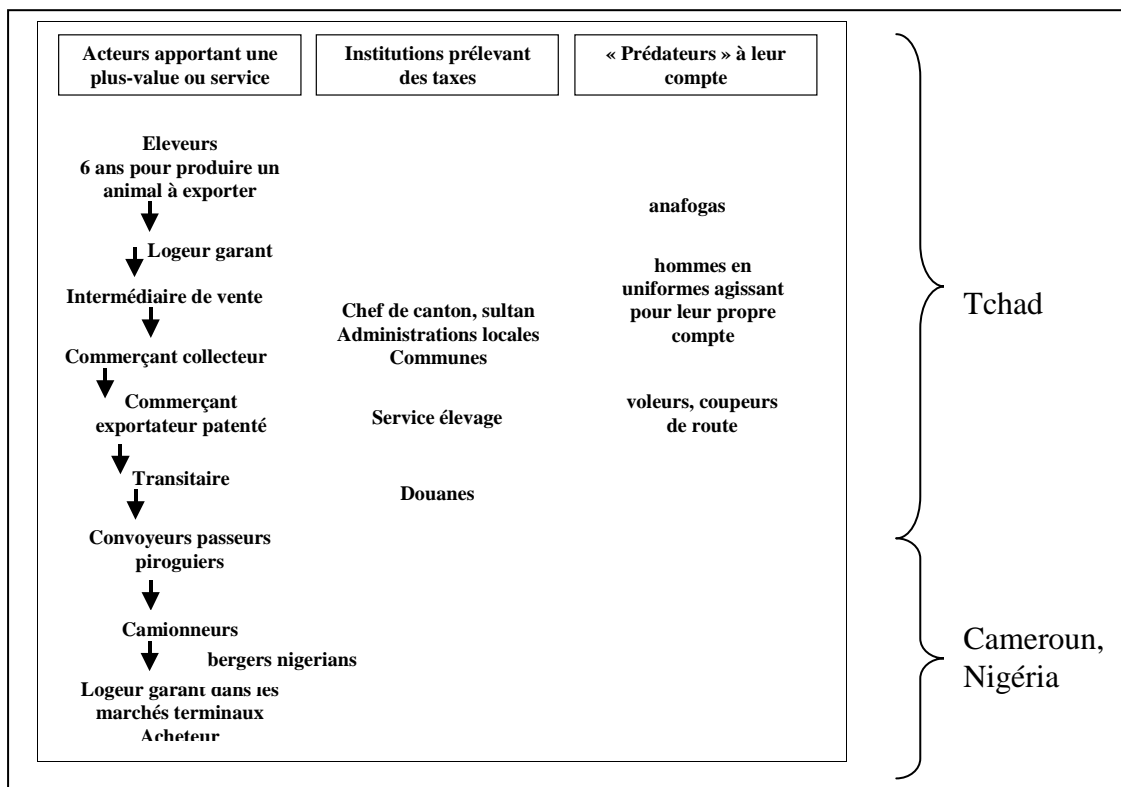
Acteurs apportant une plus-value ou service

Institutions prélevant des taxes

« Prédateurs » à leur compte

Eleveurs
6 ans pour produire un animal à exporter

anafogas

Logeur garant

hommes en uniformes agissant pour leur propre compte

Intermédiaire de vente

Chef de canton, sultan
Administrations locales
Communes

Tchad

Commerçant collecteur

Commerçant exportateur patenté

Service élevage

voleurs, coupeurs de route

Transitaire

Douanes

Convoyeurs passeurs piroguiers

Camionneurs

bergers nigerians

Cameroun, Nigéria

Logeur garant dans les marchés terminaux
Acheteur